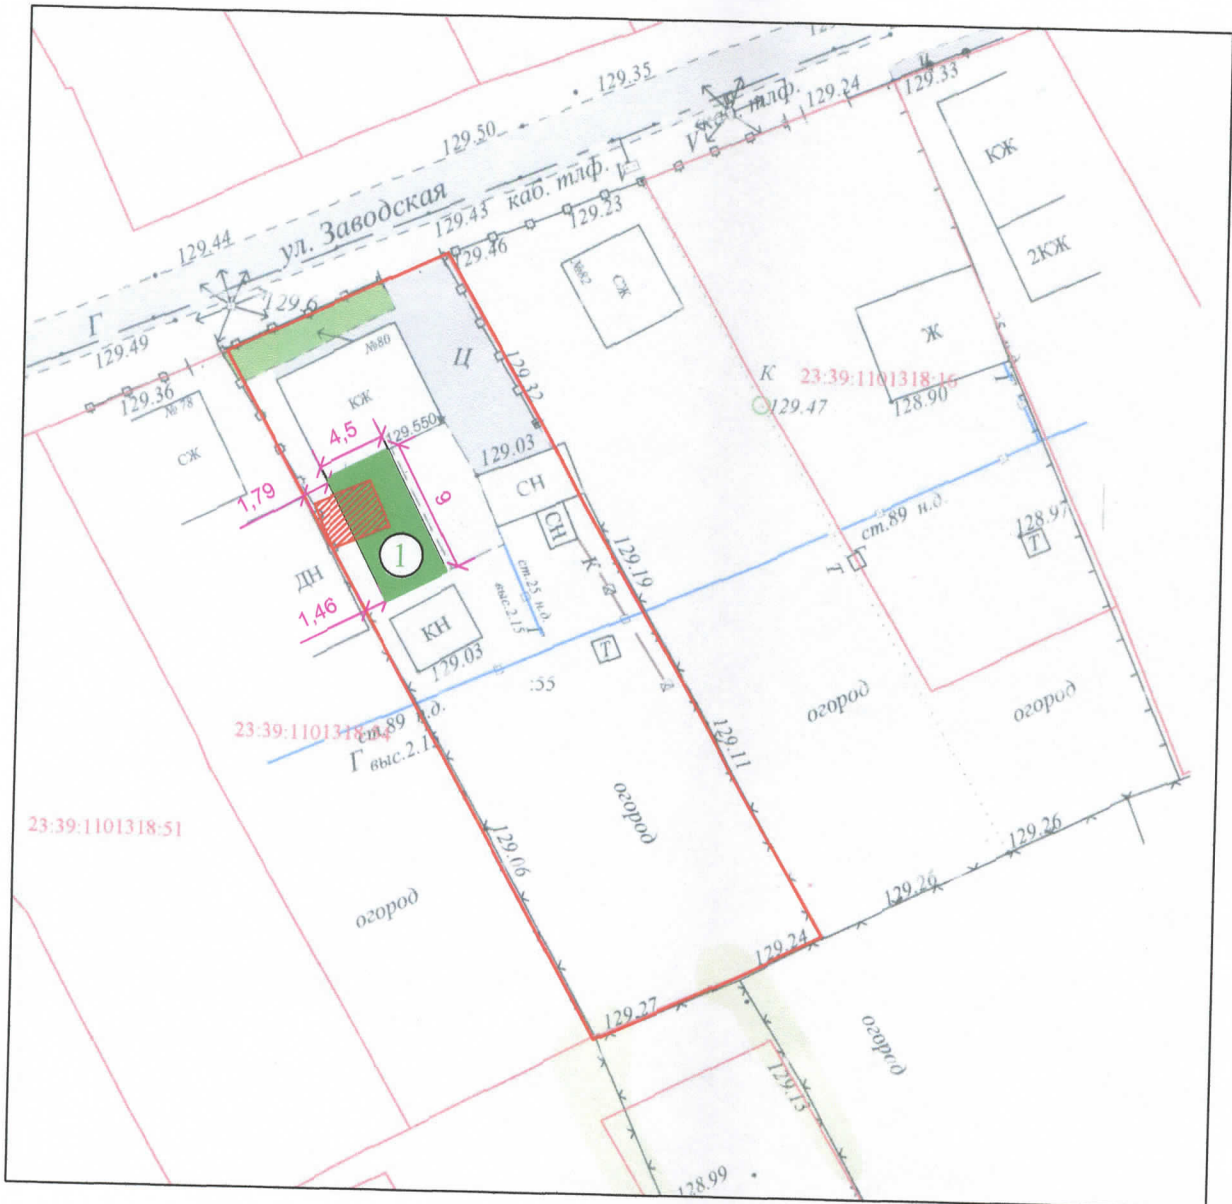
129.35
129.50
129.24
129.33
каб. тлф.
ул. Заводская
129.43
каб. тлф.
129.23
КЖ
129.44
129.46
№62
СЖ
2КЖ
Г
129.6
129.49
Ц
№80
Ж
129.36
№78
КЖ
129.32
К
23:39:1101318:16
129.47
128.90
СЖ
4,5
129.550
129.03
1,79
9
СН
СН
ст.89 н.д.
128.97
Т
1
129.19
ДН
ст.25 н.д. выс.2.15
Т
К
1,46
КН
Т
129.03
:55
огород
огород
23:39:1101318:54
ст.89 н.д.
Г выс.2.15
129.11
огород
23:39:1101318:51
129.06
129.26
129.26
огород
129.24
129.27
огород
129.13
128.99